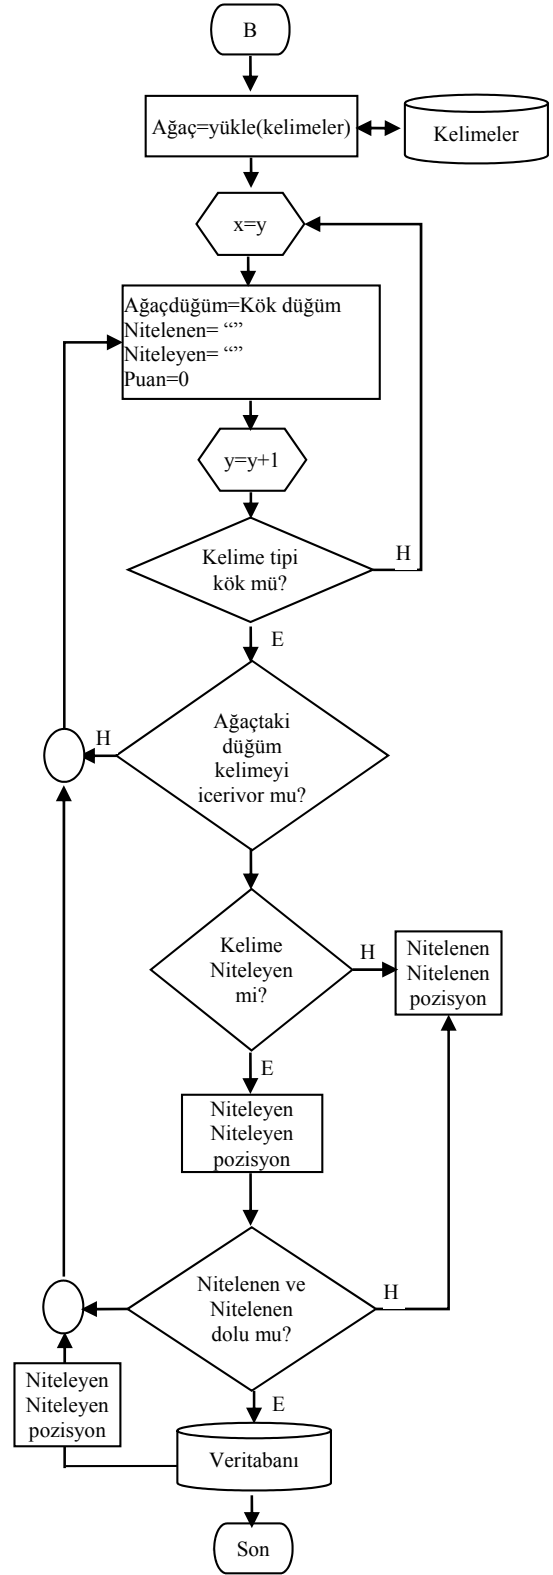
B

Ağaç=yükle(kelimeler)

Kelimeler

x=y

Ağaçdüğüm=Kök düğüm
Nitelenen= “”
Niteleyen= “”
Puan=0

y=y+1

Kelime tipi kök mü?

H

E

Ağaçtaki düğüm kelimeyi icerivor mu?

H

Kelime Niteleyen mi?

H

Nitelenen Nitelenen pozisyon

E

Niteleyen Niteleyen pozisyon

Nitelenen ve Nitelenen dolu mu?

H

E

Niteleyen Niteleyen pozisyon

Veritabanı

Son